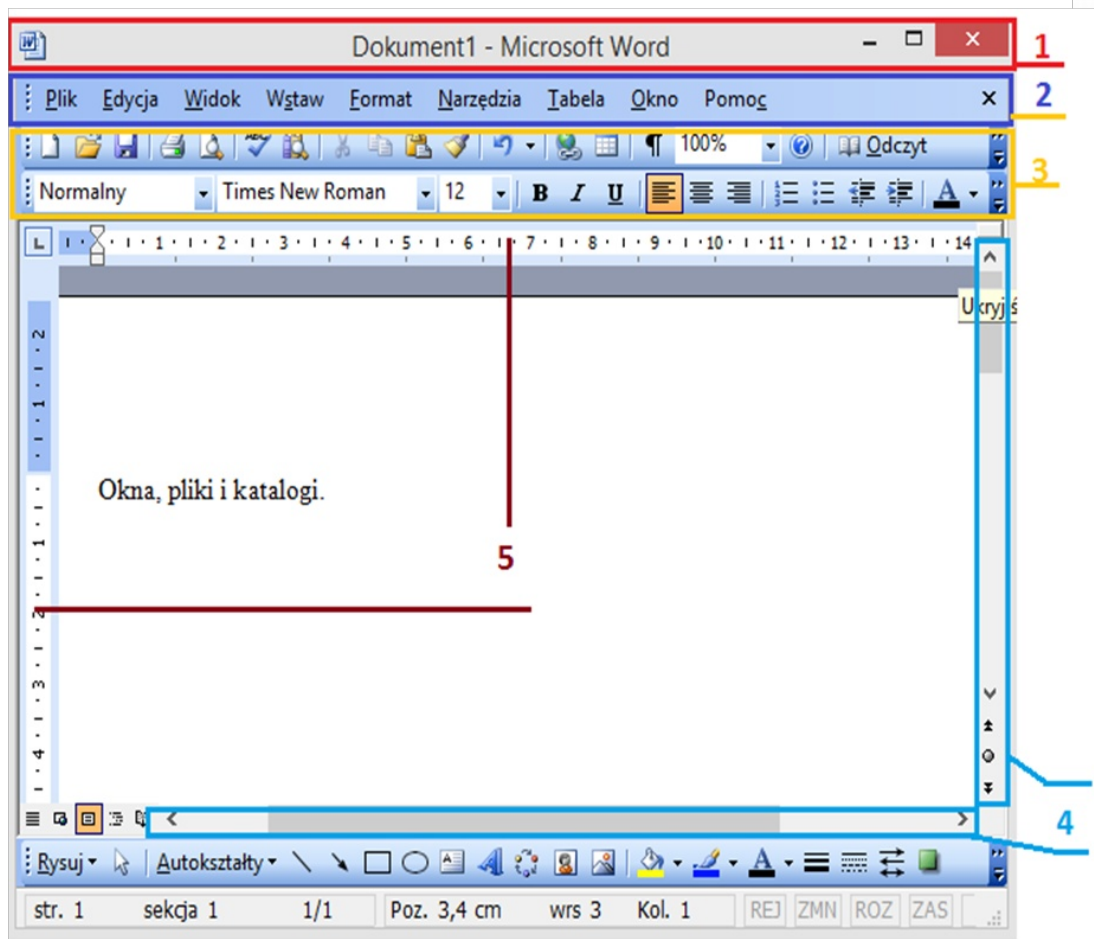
Dokument1 - Microsoft Word

1

Plik Edycja Widok Wstaw Format Narzędzia Tabela Okno Pomoc

2

100% Odczyt

3

Normalny Times New Roman 12 B I U A

1 2 3 4 5 6 7 8 9 10 11 12 13 14

Ukryj ś

2 1 1 2 3 4

Okna, pliki i katalogi.

5

4

Rysuj Autokształty A

str. 1 sekcja 1 1/1 Poz. 3,4 cm wrs 3 Kol. 1 REJ ZMN ROZ ZAS